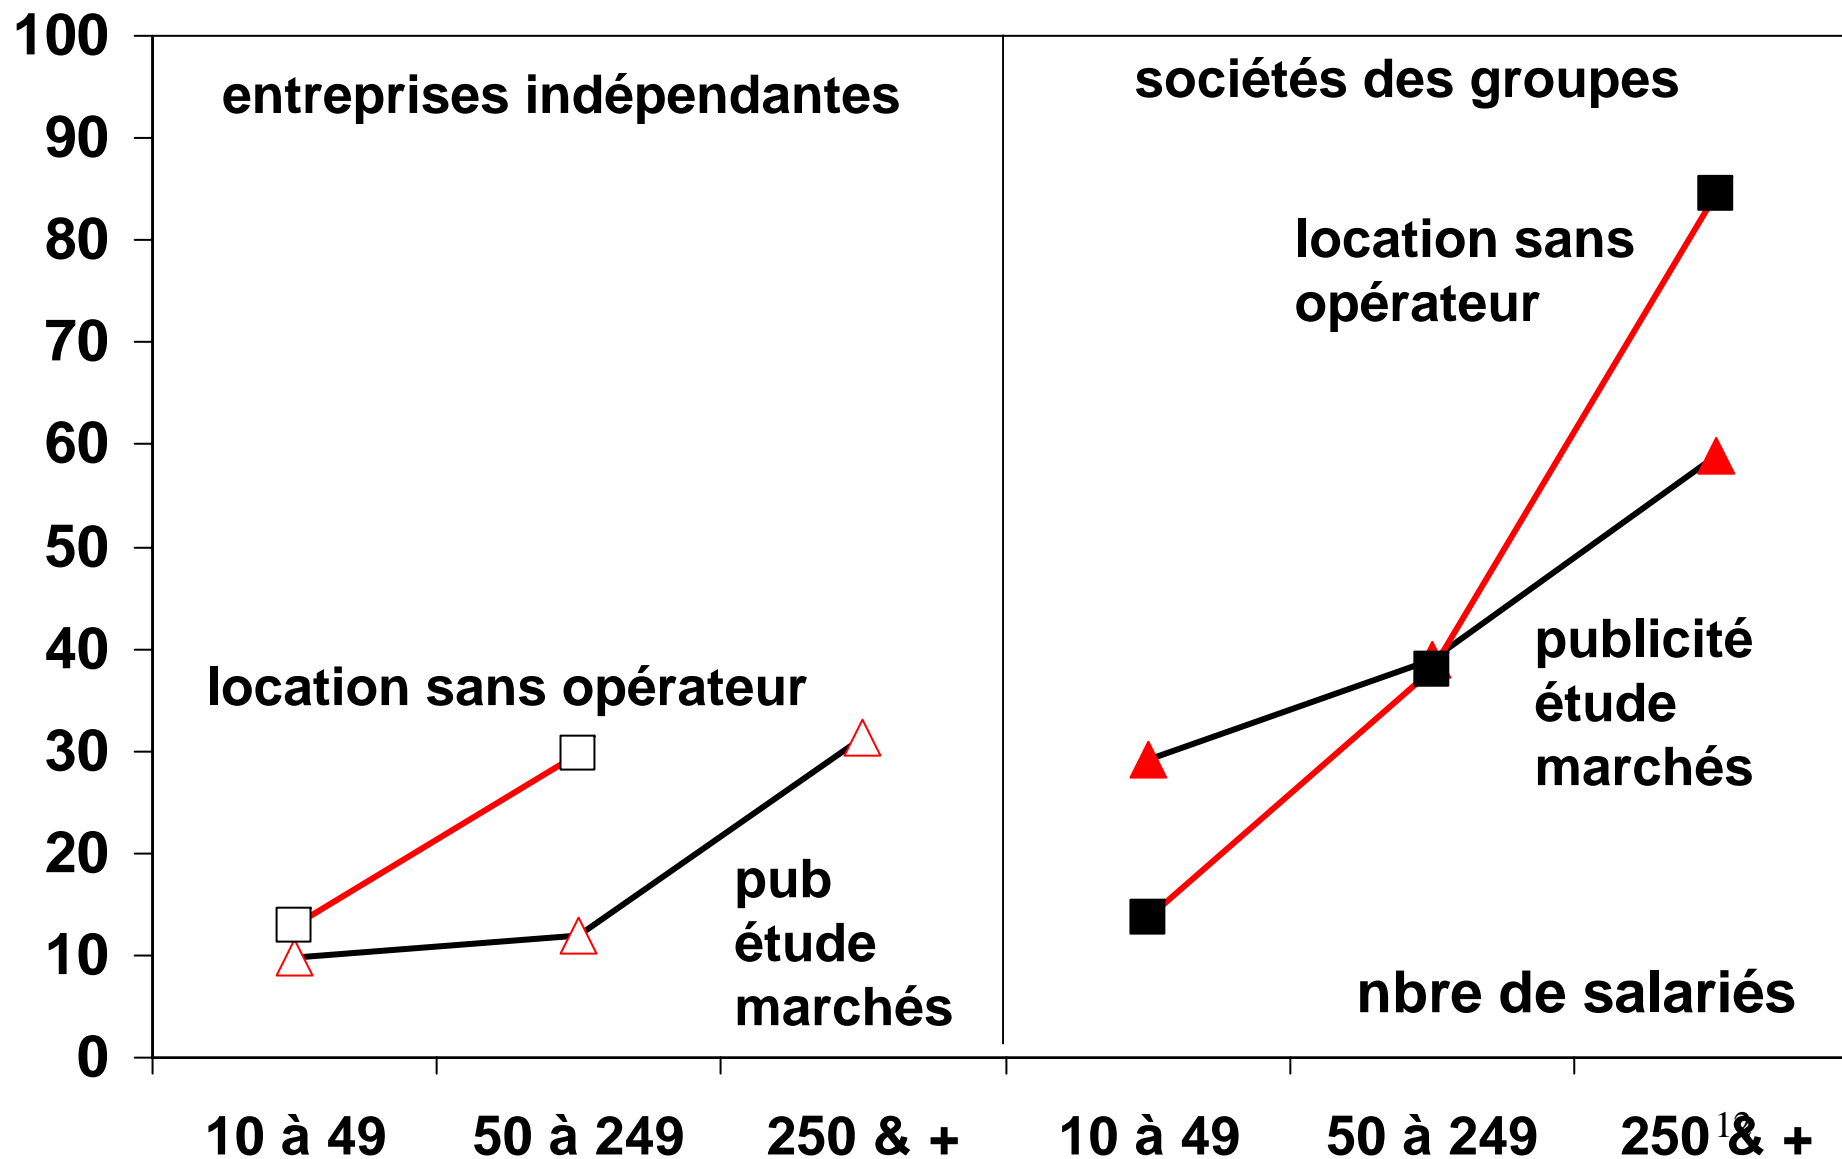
100
90
80
70
60
50
40
30
20
10
0

entreprises indépendantes

location sans opérateur

pub
étude
marchés

sociétés des groupes

location sans
opérateur

publicité
étude
marchés

nbre de salariés

10 à 49
50 à 249
250 & +
10 à 49
50 à 249
250 & +

12